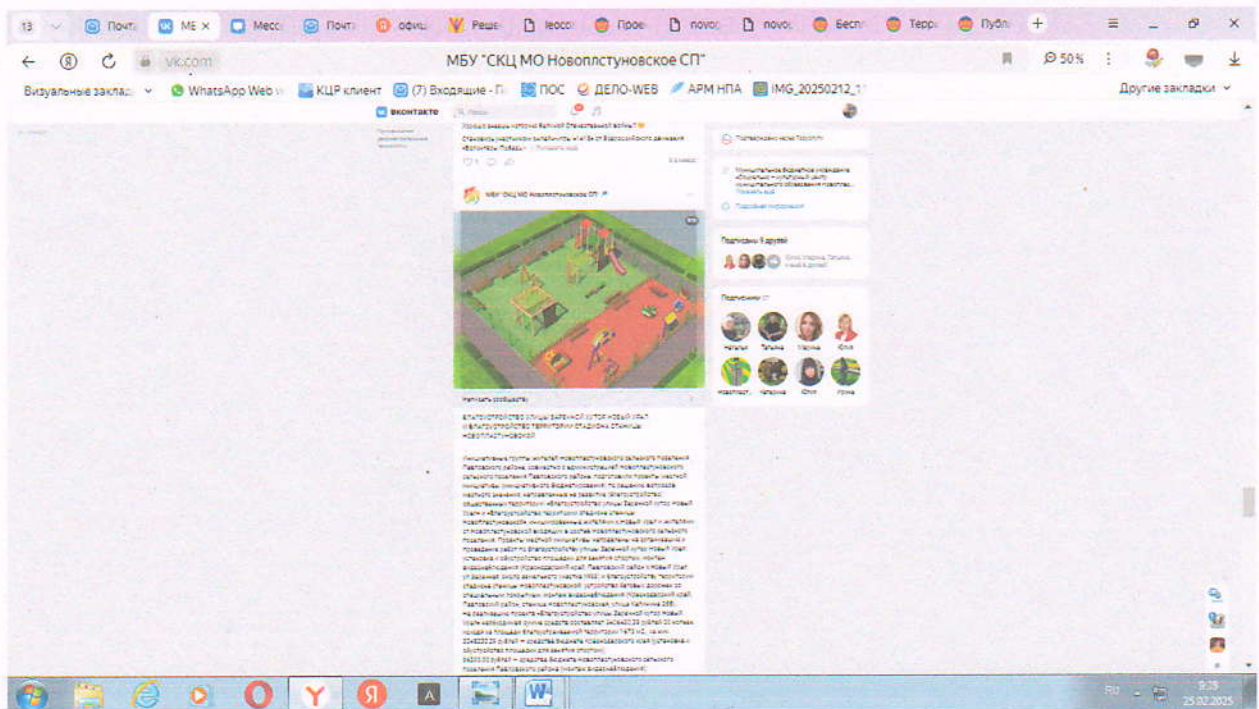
13 Почта МЕ × Мессе Почта офиц Реше leocor Прое новос новос Беспл Терр Публ +

vk.com МБУ "СКЦ МО Новоплстуновское СП" 50%

Визуальные заклад WhatsApp Web КЦР клиент (7) Входящие ПОС ДЕЛО-WEB АРМ НПА IMG_20250212_1 Другие закладки

ВКонтакте

МБУ "СКЦ МО Новоплстуновское СП"

Написать сообщество

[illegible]

Подписаны 9 друзей

Подписчики

Наталья Татьяна Марина Юлия

Новоплст Наталья Юлия Ирина

RU 9:39 25.02.2025